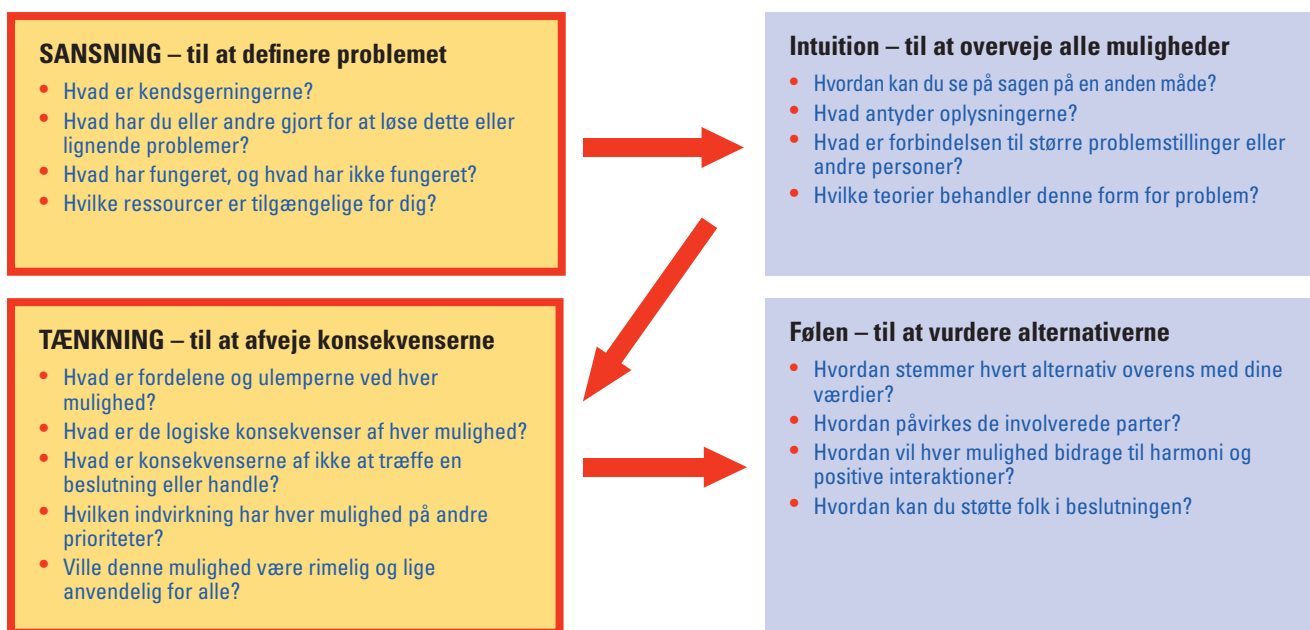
SANSNING – til at definere problemet

- Hvad er kendsgerningerne?
- Hvad har du eller andre gjort for at løse dette eller lignende problemer?
- Hvad har fungeret, og hvad har ikke fungeret?
- Hvilke ressourcer er tilgængelige for dig?

Intuition – til at overveje alle muligheder

- Hvordan kan du se på sagen på en anden måde?
- Hvad antyder oplysningerne?
- Hvad er forbindelsen til større problemstillinger eller andre personer?
- Hvilke teorier behandler denne form for problem?

TÆNKNING – til at afveje konsekvenserne

- Hvad er fordelene og ulemperne ved hver mulighed?
- Hvad er de logiske konsekvenser af hver mulighed?
- Hvad er konsekvenserne af ikke at træffe en beslutning eller handle?
- Hvilken indvirkning har hver mulighed på andre prioriteter?
- Ville denne mulighed være rimelig og lige anvendelig for alle?

Følen – til at vurdere alternativerne

- Hvordan stemmer hvert alternativ overens med dine værdier?
- Hvordan påvirkes de involverede parter?
- Hvordan vil hver mulighed bidrage til harmoni og positive interaktioner?
- Hvordan kan du støtte folk i beslutningen?